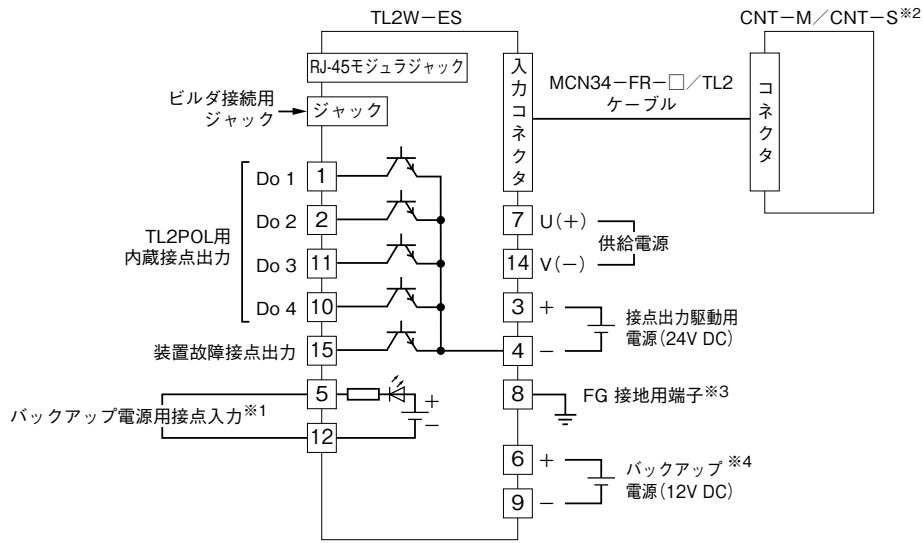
TL2W−ES

CNT−M／CNT−S※2

RJ-45モジュラジャック

入力コネクタ

MCN34−FR−□／TL2 ケーブル

コネクタ

ビルダ接続用ジャック

ジャック

Do 1 1

Do 2 2

TL2POL用 内蔵接点出力

Do 3 11

Do 4 10

装置故障接点出力 15

7 U（+）

14 V（−）

供給電源

3 +

4 −

接点出力駆動用 電源（24V DC）

5

12

バックアップ電源用接点入力※1

+

−

8

FG 接地用端子※3

6 +

9 −

バックアップ ※4 電源（12V DC）